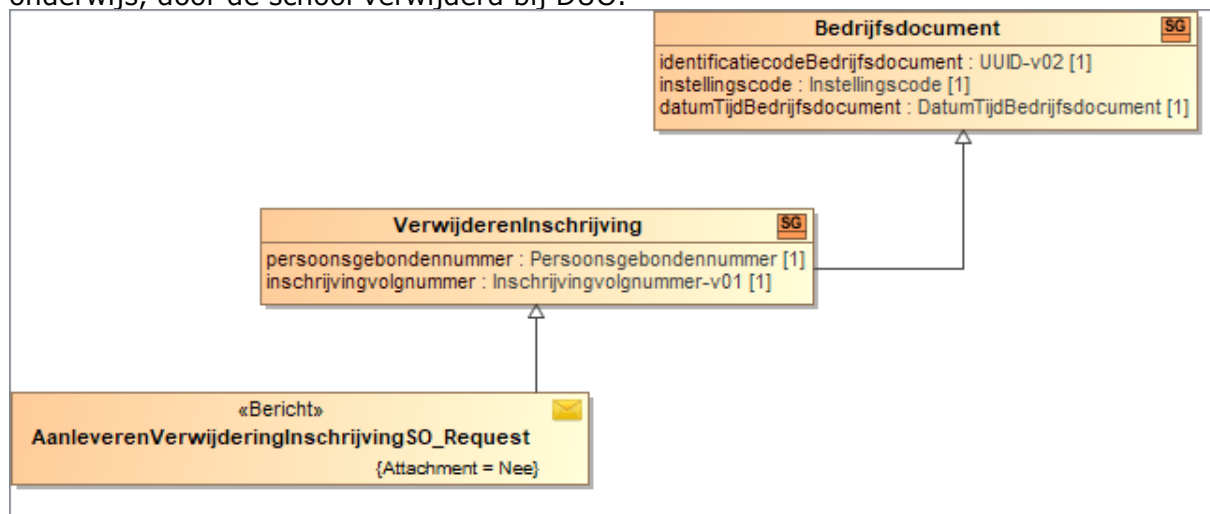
onderwijs, door de school verwijderd bij DUO.

Bedrijfsdocument SG
identificatiecodeBedrijfsdocument : UUID-v02 [1]
instellingscode : Instellingscode [1]
datumTijdBedrijfsdocument : DatumTijdBedrijfsdocument [1]

VerwijderenInschrijving SG
persoonsgebondennummer : Persoonsgebondennummer [1]
inschrijvingvolgnummer : Inschrijvingvolgnummer-v01 [1]

«Bericht»
AanleverenVerwijderingInschrijvingSO_Request
{Attachment = Nee}